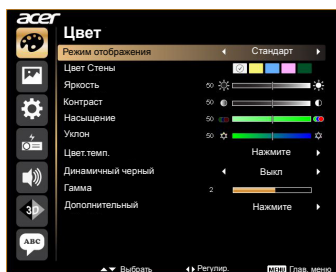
acer
Цвет
Режим отображения ◄ Стандарт ►
Цвет Стены
Яркость 50
Контраст 50
Насыщение 50
Уклон 50
Цвет.темп. Нажмите ►
Динамичный черный ◄ Выкл ►
Гамма 2
Дополнительный Нажмите ►
3D
ABC
▲▼ Выбрать ◄► Регулир. MENU Глав. меню